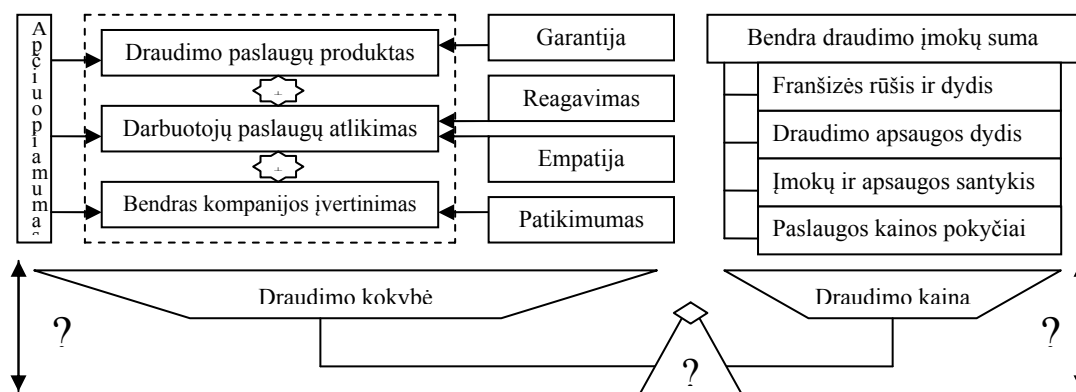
Apčiuopiamumas

Draudimo paslaugų produktas

Darbuotojų paslaugų atlikimas

Bendras kompanijos įvertinimas

Garantija

Reagavimas

Empatija

Patikimumas

Bendra draudimo įmokų suma

Franšizės rūšis ir dydis

Draudimo apsaugos dydis

Įmokų ir apsaugos santykis

Paslaugos kainos pokyčiai

Draudimo kokybė

Draudimo kaina

?

?

?